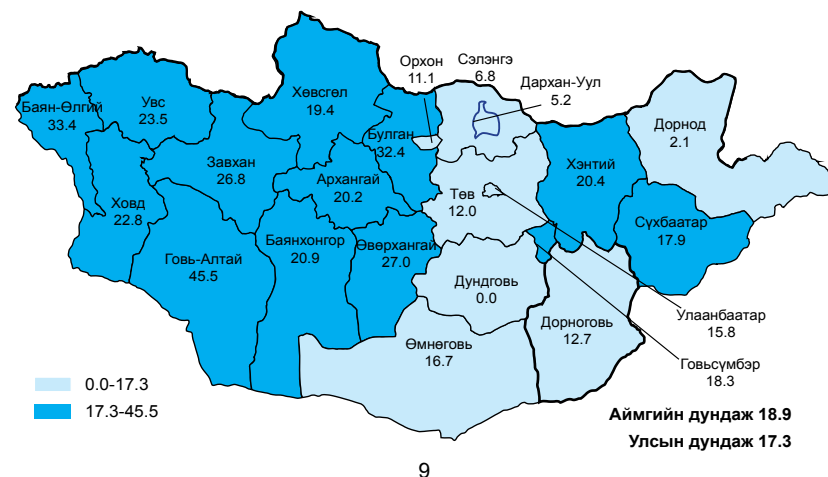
Баян-Өлгий
33.4

Увс
23.5

Ховд
22.8

Завхан
26.8

Говь-Алтай
45.5

Хөвсгөл
19.4

Архангай
20.2

Булган
32.4

Баянхонгор
20.9

Өвөрхангай
27.0

Орхон
11.1

Сэлэнгэ
6.8

Дархан-Уул
5.2

Төв
12.0

Дундговь
0.0

Өмнөговь
16.7

Дорноговь
12.7

Хэнтий
20.4

Дорнод
2.1

Сүхбаатар
17.9

Улаанбаатар
15.8

Говьсүмбэр
18.3

0.0-17.3
17.3-45.5

Аймгийн дундаж 18.9
Улсын дундаж 17.3

9